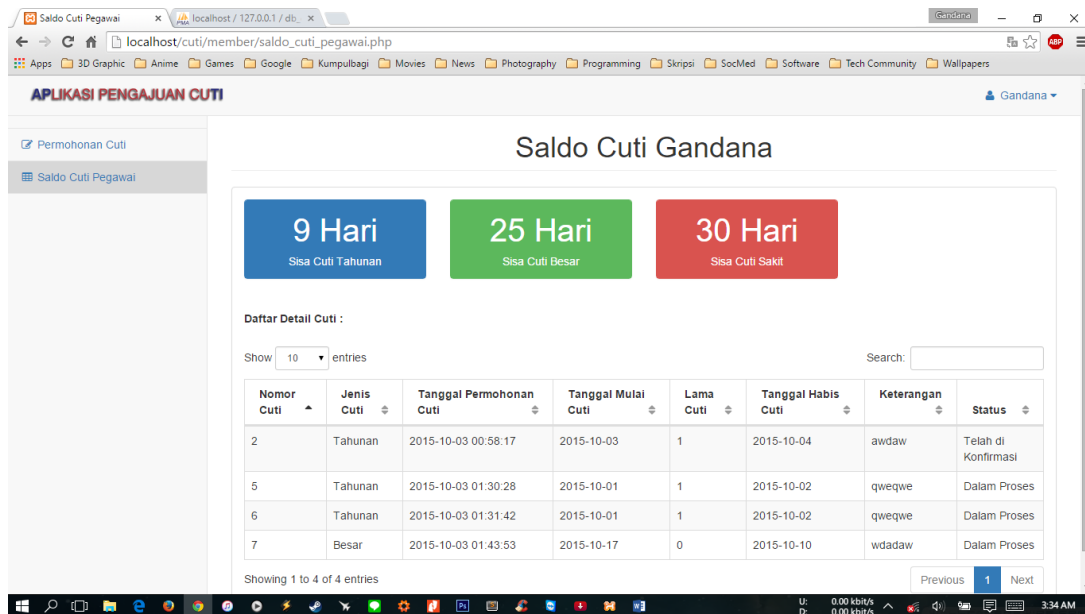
Saldo Cuti Pegawai ×
localhost / 127.0.0.1 / db_ ×
Gandana

localhost/cuti/member/saldo_cuti_pegawai.php

Apps 3D Graphic Anime Games Google Kumpulbagi Movies News Photography Programming Skripsi SocMed Software Tech Community Wallpapers

APLIKASI PENGAJUAN CUTI
Gandana

Permohonan Cuti
Saldo Cuti Pegawai

Saldo Cuti Gandana

9 Hari
Sisa Cuti Tahunan

25 Hari
Sisa Cuti Besar

30 Hari
Sisa Cuti Sakit

Daftar Detail Cuti :

Show 10 entries

Search:

| Nomor Cuti | Jenis Cuti | Tanggal Permohonan Cuti | Tanggal Mulai Cuti | Lama Cuti | Tanggal Habis Cuti | Keterangan | Status |
|---|---|---|---|---|---|---|---|
| 2 | Tahunan | 2015-10-03 00:58:17 | 2015-10-03 | 1 | 2015-10-04 | awdaw | Telah di Konfirmasi |
| 5 | Tahunan | 2015-10-03 01:30:28 | 2015-10-01 | 1 | 2015-10-02 | qweqwe | Dalam Proses |
| 6 | Tahunan | 2015-10-03 01:31:42 | 2015-10-01 | 1 | 2015-10-02 | qweqwe | Dalam Proses |
| 7 | Besar | 2015-10-03 01:43:53 | 2015-10-17 | 0 | 2015-10-10 | wdadaw | Dalam Proses |

Showing 1 to 4 of 4 entries

Previous 1 Next

U: 0.00 kbit/s
D: 0.00 kbit/s
3:34 AM